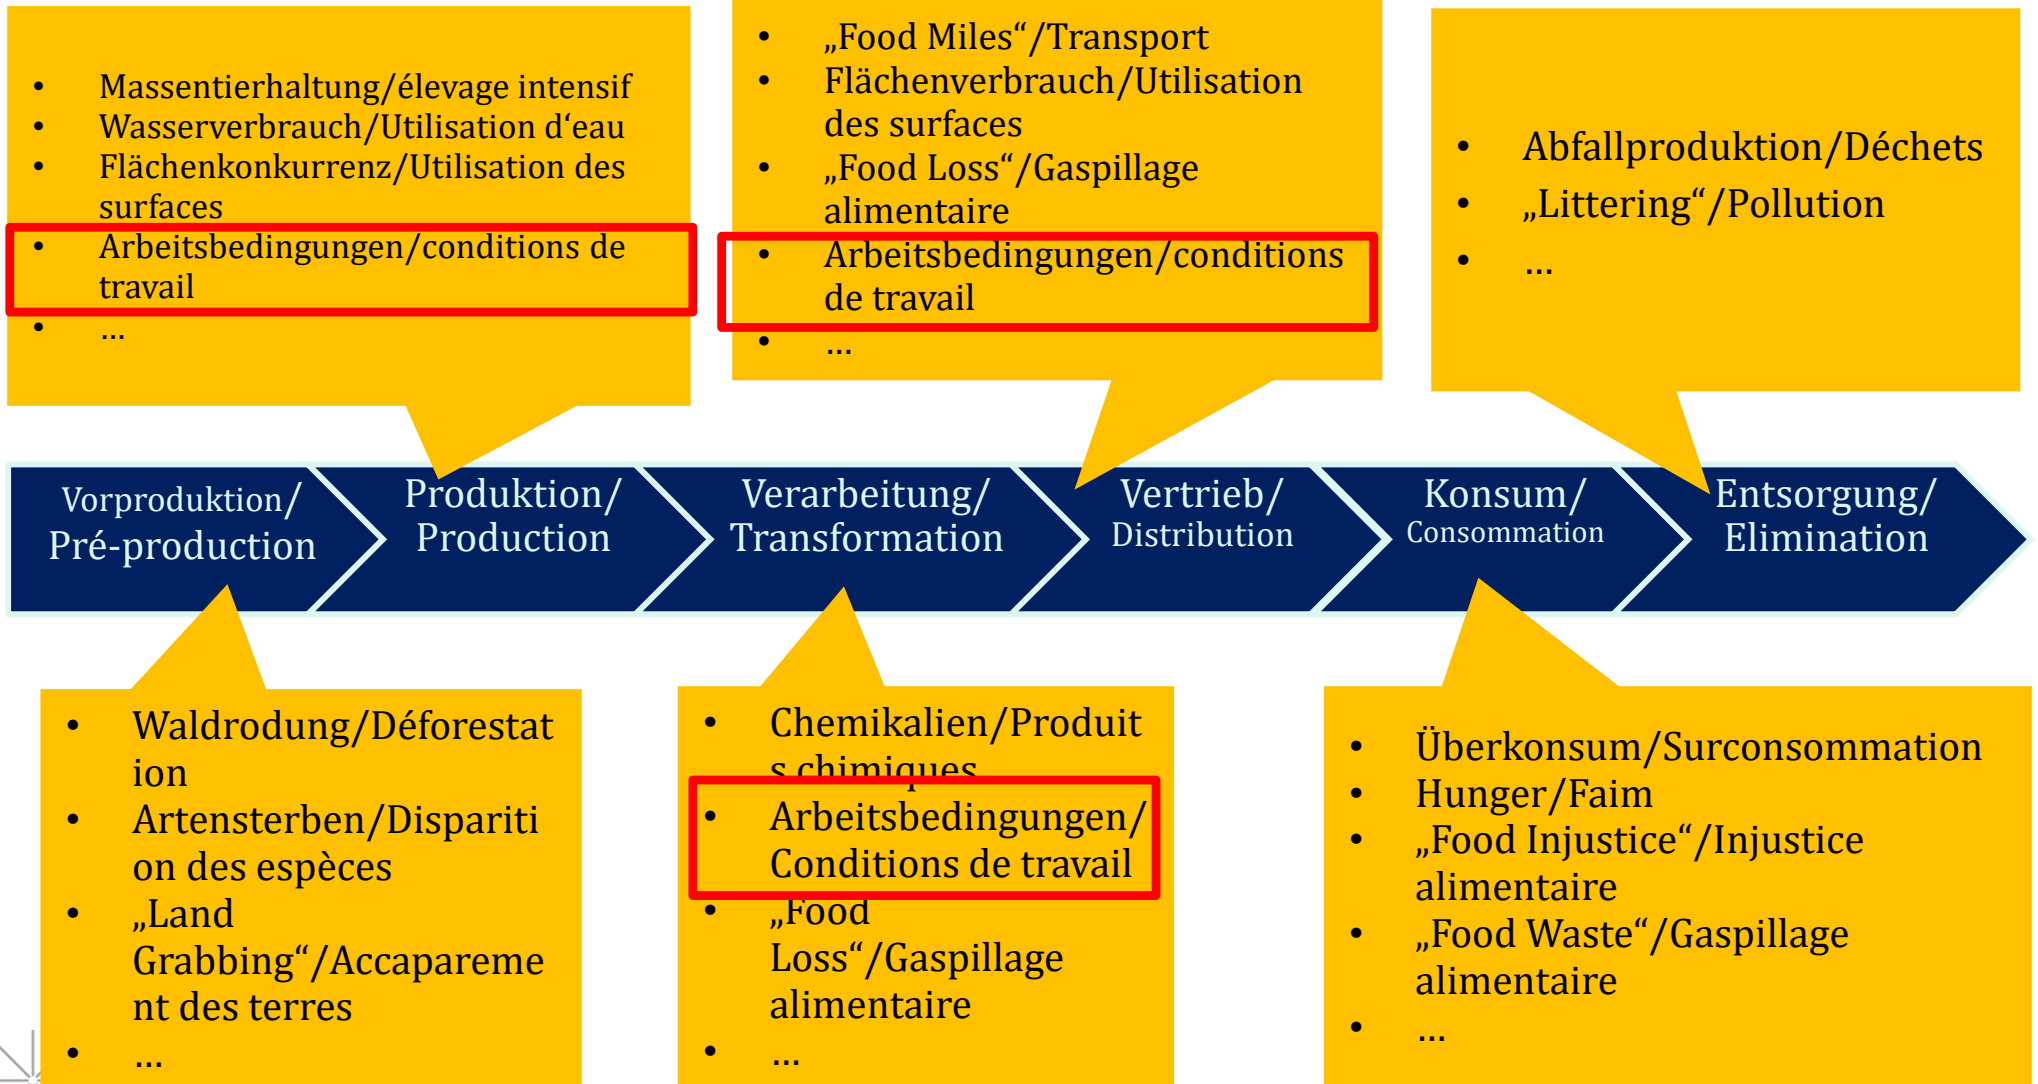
- Massentierhaltung/élevage intensif
- Wasserverbrauch/Utilisation d'eau
- Flächenkonkurrenz/Utilisation des surfaces
- Arbeitsbedingungen/conditions de travail
- ...

- „Food Miles"/Transport
- Flächenverbrauch/Utilisation des surfaces
- „Food Loss"/Gaspillage alimentaire
- Arbeitsbedingungen/conditions de travail
- ...

- Abfallproduktion/Déchets
- „Littering"/Pollution
- ...

Vorproduktion/ Pré-production

Produktion/ Production

Verarbeitung/ Transformation

Vertrieb/ Distribution

Konsum/ Consommation

Entsorgung/ Elimination

- Waldrodung/Déforestation
- Artensterben/Disparition des espèces
- „Land Grabbing"/Accaparement des terres
- ...

- Chemikalien/Produits chimiques
- Arbeitsbedingungen/ Conditions de travail
- „Food Loss"/Gaspillage alimentaire
- ...

- Überkonsum/Surconsommation
- Hunger/Faim
- „Food Injustice"/Injustice alimentaire
- „Food Waste"/Gaspillage alimentaire
- ...